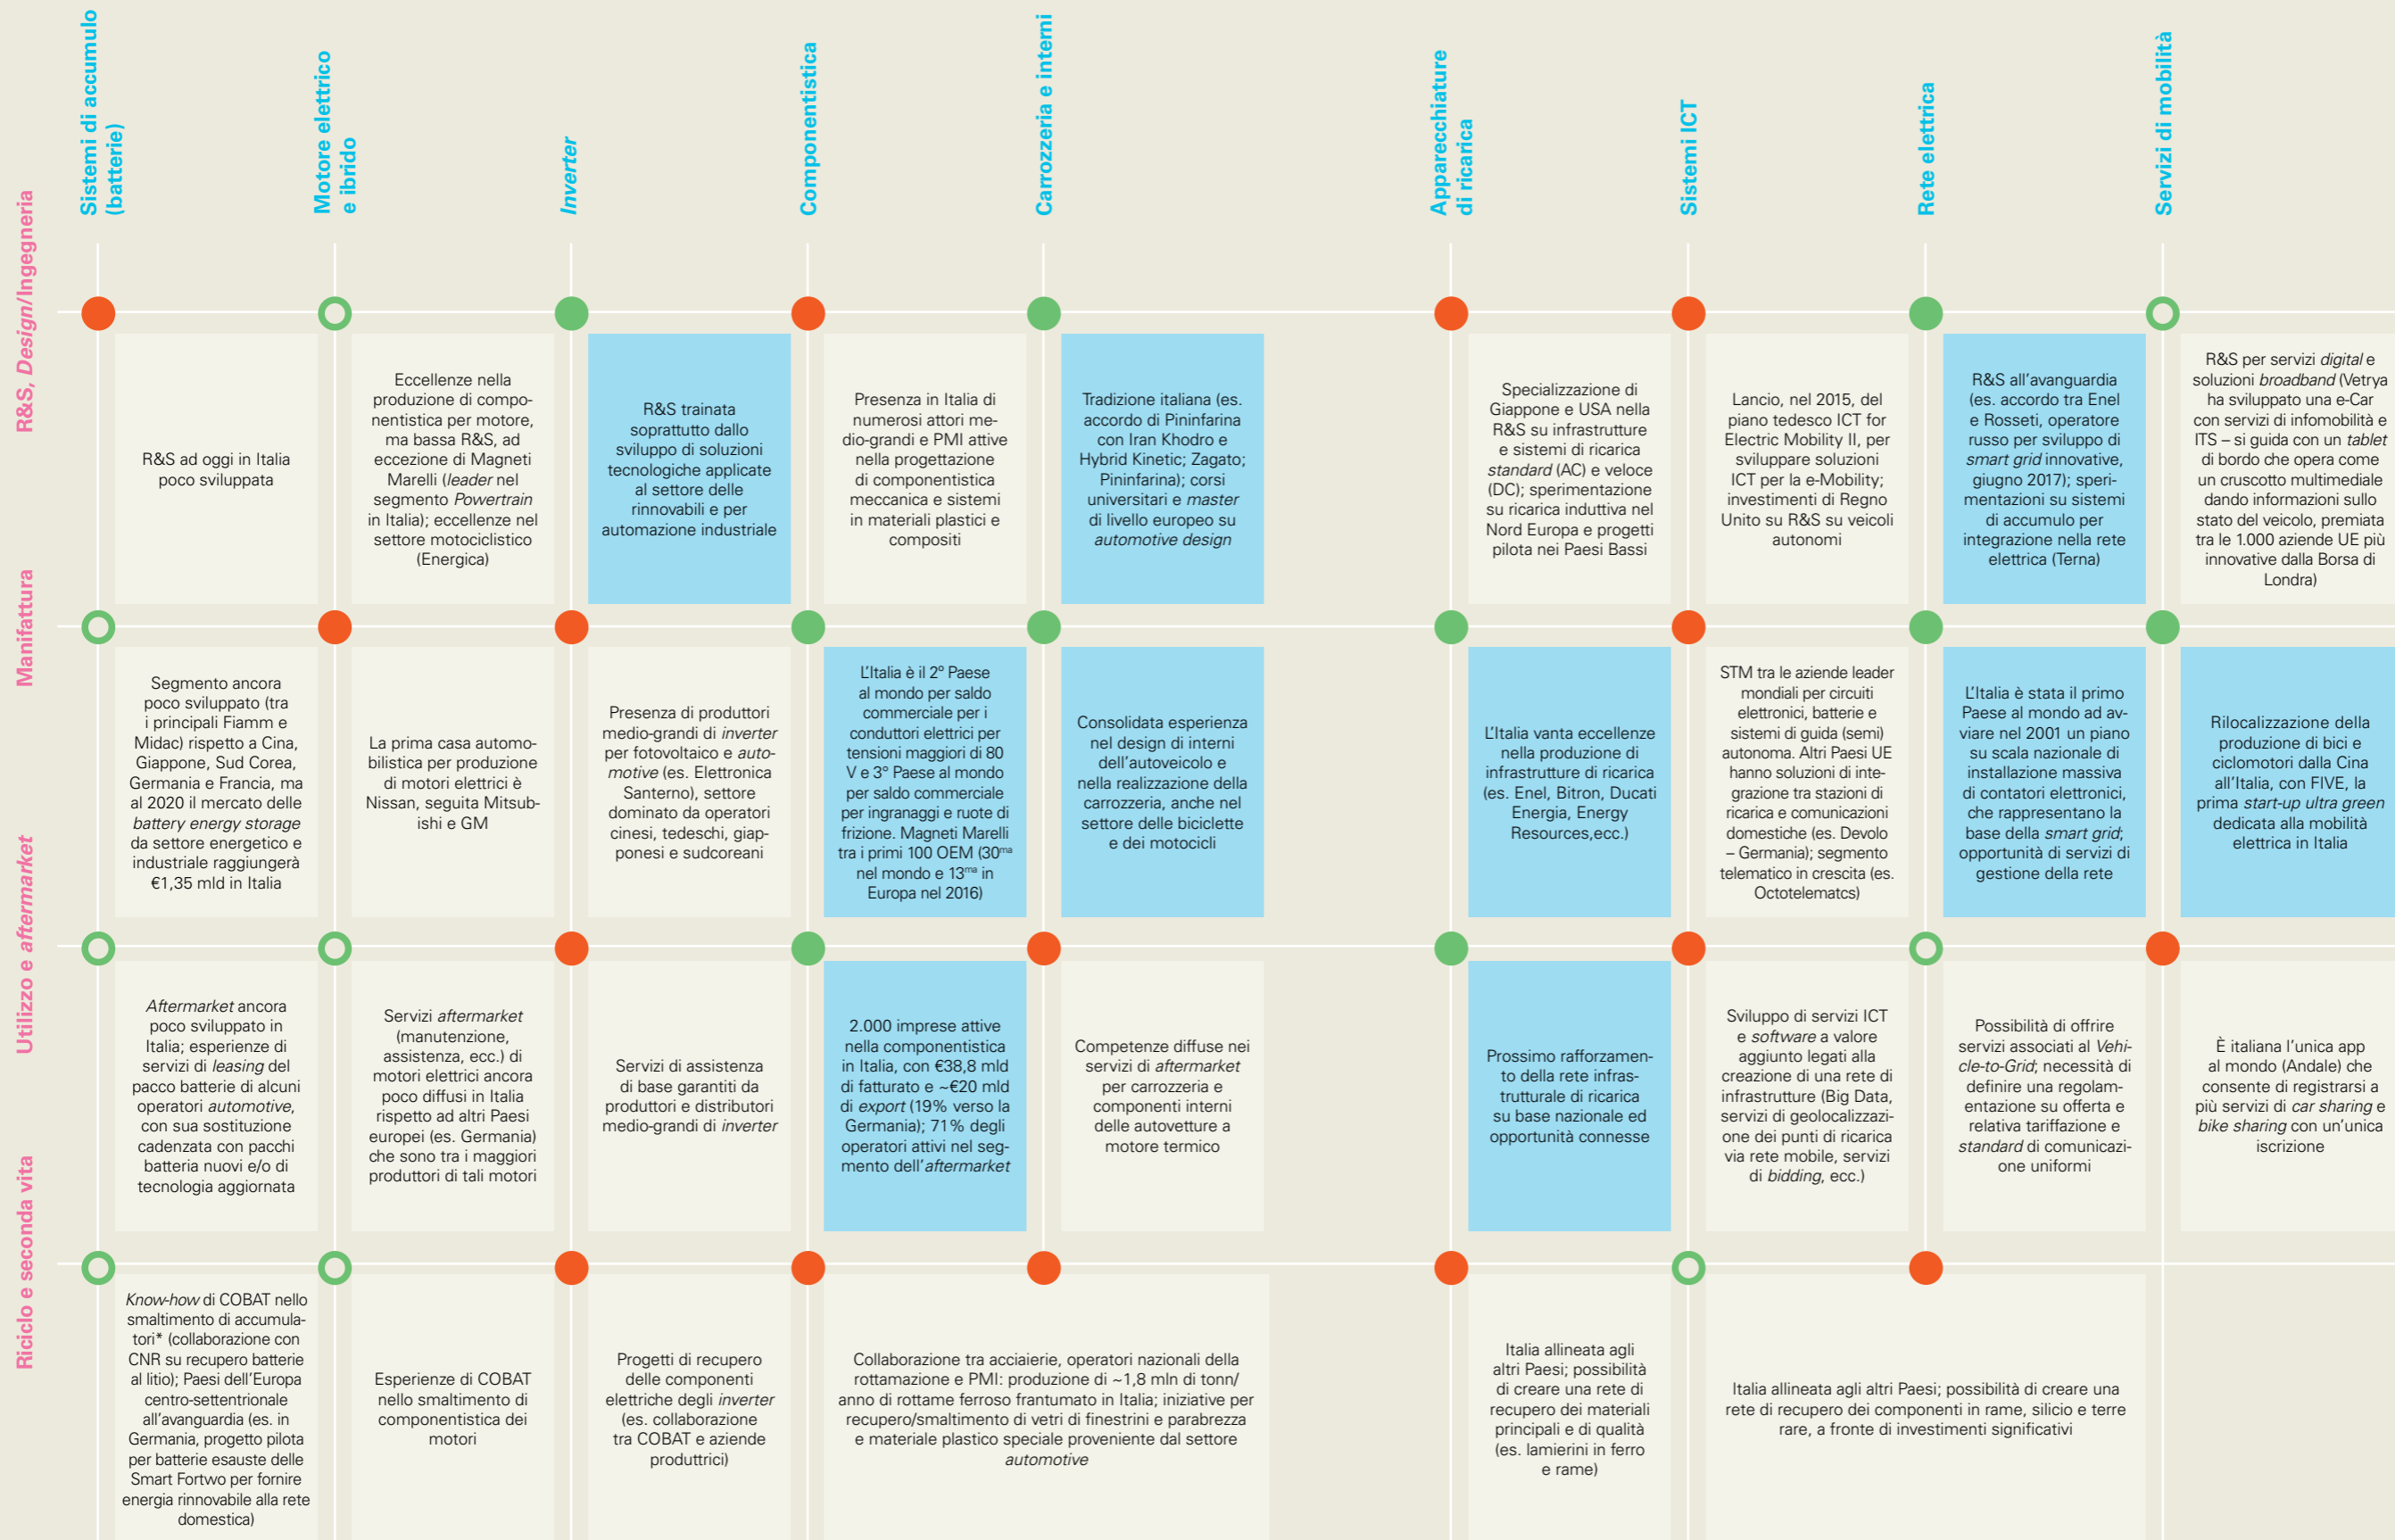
Sistemi di accumulo (batterie)

Motore elettrico e ibrido

*Inverter*

Componentistica

Carrozzeria e interni

Apparecchiature di ricarica

Sistemi ICT

Rete elettrica

Servizi di mobilità

R&S, *Design*/Ingegneria

R&S ad oggi in Italia poco sviluppata

Eccellenze nella produzione di componentistica per motore, ma bassa R&S, ad eccezione di Magneti Marelli (*leader* nel segmento *Powertrain* in Italia); eccellenze nel settore motociclistico (Energica)

R&S trainata soprattutto dallo sviluppo di soluzioni tecnologiche applicate al settore delle rinnovabili e per automazione industriale

Presenza in Italia di numerosi attori medio-grandi e PMI attive nella progettazione di componentistica meccanica e sistemi in materiali plastici e compositi

Tradizione italiana (es. accordo di Pininfarina con Iran Khodro e Hybrid Kinetic; Zagato; Pininfarina); corsi universitari e *master* di livello europeo su *automotive design*

Specializzazione di Giappone e USA nella R&S su infrastrutture e sistemi di ricarica *standard* (AC) e veloce (DC); sperimentazione su ricarica induttiva nel Nord Europa e progetti pilota nei Paesi Bassi

Lancio, nel 2015, del piano tedesco ICT for Electric Mobility II, per sviluppare soluzioni ICT per la e-Mobility; investimenti di Regno Unito su R&S su veicoli autonomi

R&S all'avanguardia (es. accordo tra Enel e Rosseti, operatore russo per sviluppo di *smart grid* innovative, giugno 2017); sperimentazioni su sistemi di accumulo per integrazione nella rete elettrica (Terna)

R&S per servizi *digital* e soluzioni *broadband* (Vetrya ha sviluppato una e-Car con servizi di infomobilità e ITS – si guida con un *tablet* di bordo che opera come un cruscotto multimediale dando informazioni sullo stato del veicolo, premiata tra le 1.000 aziende UE più innovative dalla Borsa di Londra)

Manifattura

Segmento ancora poco sviluppato (tra i principali Fiamm e Midac) rispetto a Cina, Giappone, Sud Corea, Germania e Francia, ma al 2020 il mercato delle *battery energy storage* da settore energetico e industriale raggiungerà €1,35 mld in Italia

La prima casa automobilistica per produzione di motori elettrici è Nissan, seguita Mitsubishi e GM

Presenza di produttori medio-grandi di *inverter* per fotovoltaico e *automotive* (es. Elettronica Santerno), settore dominato da operatori cinesi, tedeschi, giapponesi e sudcoreani

L'Italia è il 2° Paese al mondo per saldo commerciale per i conduttori elettrici per tensioni maggiori di 80 V e 3° Paese al mondo per saldo commerciale per ingranaggi e ruote di frizione. Magneti Marelli tra i primi 100 OEM (30$^{ma}$ nel mondo e 13$^{ma}$ in Europa nel 2016)

Consolidata esperienza nel design di interni dell'autoveicolo e nella realizzazione della carrozzeria, anche nel settore delle biciclette e dei motocicli

L'Italia vanta eccellenze nella produzione di infrastrutture di ricarica (es. Enel, Bitron, Ducati Energia, Energy Resources,ecc.)

STM tra le aziende leader mondiali per circuiti elettronici, batterie e sistemi di guida (semi) autonoma. Altri Paesi UE hanno soluzioni di integrazione tra stazioni di ricarica e comunicazioni domestiche (es. Devolo – Germania); segmento telematico in crescita (es. Octotelematcs)

L'Italia è stata il primo Paese al mondo ad avviare nel 2001 un piano su scala nazionale di installazione massiva di contatori elettronici, che rappresentano la base della *smart grid*; opportunità di servizi di gestione della rete

Rilocalizzazione della produzione di bici e ciclomotori dalla Cina all'Italia, con FIVE, la prima *start-up ultra green* dedicata alla mobilità elettrica in Italia

Utilizzo e *aftermarket*

*Aftermarket* ancora poco sviluppato in Italia; esperienze di servizi di *leasing* del pacco batterie di alcuni operatori *automotive*, con sua sostituzione cadenzata con pacchi batteria nuovi e/o di tecnologia aggiornata

Servizi *aftermarket* (manutenzione, assistenza, ecc.) di motori elettrici ancora poco diffusi in Italia rispetto ad altri Paesi europei (es. Germania) che sono tra i maggiori produttori di tali motori

Servizi di assistenza di base garantiti da produttori e distributori medio-grandi di *inverter*

2.000 imprese attive nella componentistica in Italia, con €38,8 mld di fatturato e ~€20 mld di *export* (19% verso la Germania); 71% degli operatori attivi nel segmento dell'*aftermarket*

Competenze diffuse nei servizi di *aftermarket* per carrozzeria e componenti interni delle autovetture a motore termico

Prossimo rafforzamento della rete infrastrutturale di ricarica su base nazionale ed opportunità connesse

Sviluppo di servizi ICT e *software* a valore aggiunto legati alla creazione di una rete di infrastrutture (Big Data, servizi di geolocalizzazione dei punti di ricarica via rete mobile, servizi di *bidding*, ecc.)

Possibilità di offrire servizi associati al *Vehicle-to-Grid*; necessità di definire una regolamentazione su offerta e relativa tariffazione e *standard* di comunicazione uniformi

È italiana l'unica app al mondo (Andale) che consente di registrarsi a più servizi di *car sharing* e *bike sharing* con un'unica iscrizione

Riciclo e seconda vita

*Know-how* di COBAT nello smaltimento di accumulatori* (collaborazione con CNR su recupero batterie al litio); Paesi dell'Europa centro-settentrionale all'avanguardia (es. in Germania, progetto pilota per batterie esauste delle Smart Fortwo per fornire energia rinnovabile alla rete domestica)

Esperienze di COBAT nello smaltimento di componentistica dei motori

Progetti di recupero delle componenti elettriche degli *inverter* (es. collaborazione tra COBAT e aziende produttrici)

Collaborazione tra acciaierie, operatori nazionali della rottamazione e PMI: produzione di ~1,8 mln di tonn/anno di rottame ferroso frantumato in Italia; iniziative per recupero/smaltimento di vetri di finestrini e parabrezza e materiale plastico speciale proveniente dal settore *automotive*

Italia allineata agli altri Paesi; possibilità di creare una rete di recupero dei materiali principali e di qualità (es. lamierini in ferro e rame)

Italia allineata agli altri Paesi; possibilità di creare una rete di recupero dei componenti in rame, silicio e terre rare, a fronte di investimenti significativi